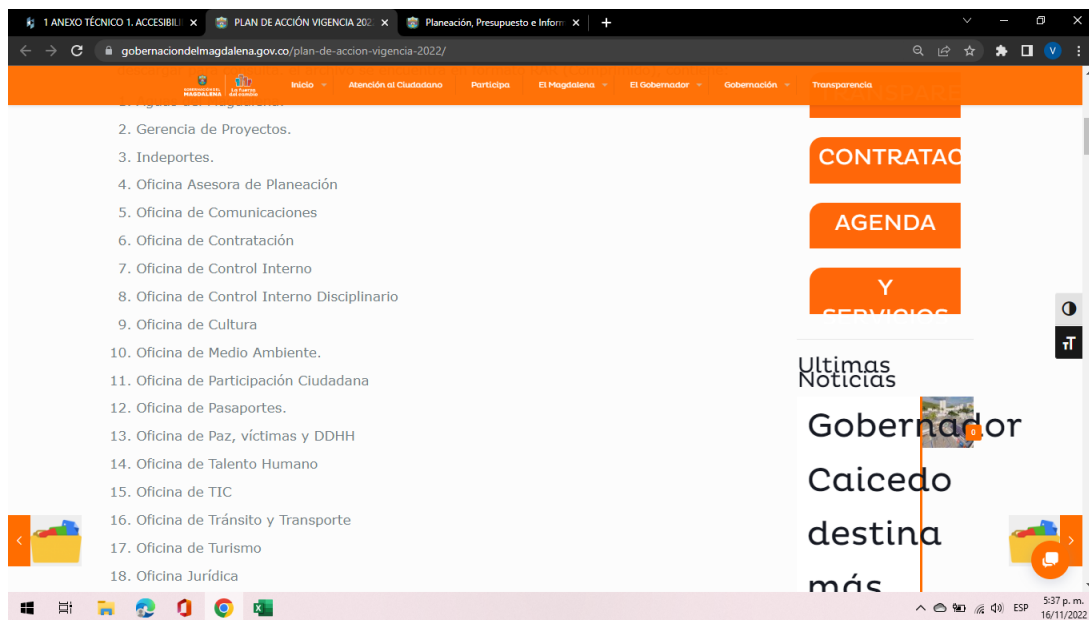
1 ANEXO TÉCNICO 1. ACCESIBILI ×
PLAN DE ACCIÓN VIGENCIA 202 ×
Planeación, Presupuesto e Inform ×
+

gobernaciondelmagdalena.gov.co/plan-de-accion-vigencia-2022/

Inicio
Atención al Ciudadano
Participa
El Magdalena
El Gobernador
Gobernación
Transparencia

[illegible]

2. Gerencia de Proyectos.
3. Indeportes.
4. Oficina Asesora de Planeación
5. Oficina de Comunicaciones
6. Oficina de Contratación
7. Oficina de Control Interno
8. Oficina de Control Interno Disciplinario
9. Oficina de Cultura
10. Oficina de Medio Ambiente.
11. Oficina de Participación Ciudadana
12. Oficina de Pasaportes.
13. Oficina de Paz, víctimas y DDHH
14. Oficina de Talento Humano
15. Oficina de TIC
16. Oficina de Tránsito y Transporte
17. Oficina de Turismo
18. Oficina Jurídica

CONTRATAC
AGENDA
Y
SERVICIOS

Ultimas Noticias

Gobernador Caicedo destina más

0

ESP
5:37 p. m.
16/11/2022